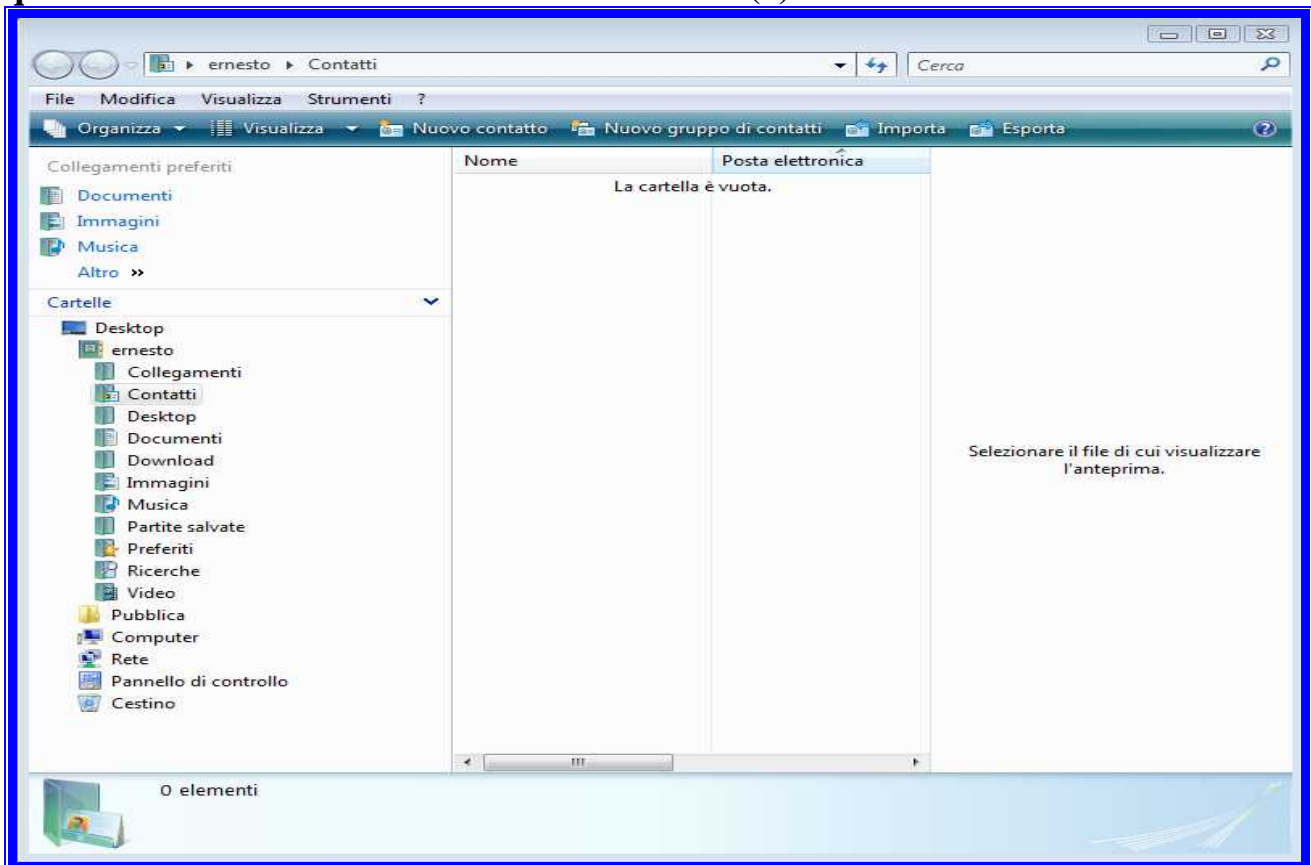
ernesto ▸ Contatti

Cerca

File Modifica Visualizza Strumenti ?

Organizza ▾ Visualizza ▾ Nuovo contatto Nuovo gruppo di contatti Importa Esporta

Collegamenti preferiti
Documenti
Immagini
Musica
Altro »

Cartelle
Desktop
ernesto
Collegamenti
Contatti
Desktop
Documenti
Download
Immagini
Musica
Partite salvate
Preferiti
Ricerche
Video
Pubblica
Computer
Rete
Pannello di controllo
Cestino

| Nome | Posta elettronica |
|---|---|

La cartella è vuota.

Selezionare il file di cui visualizzare l'anteprima.

0 elementi